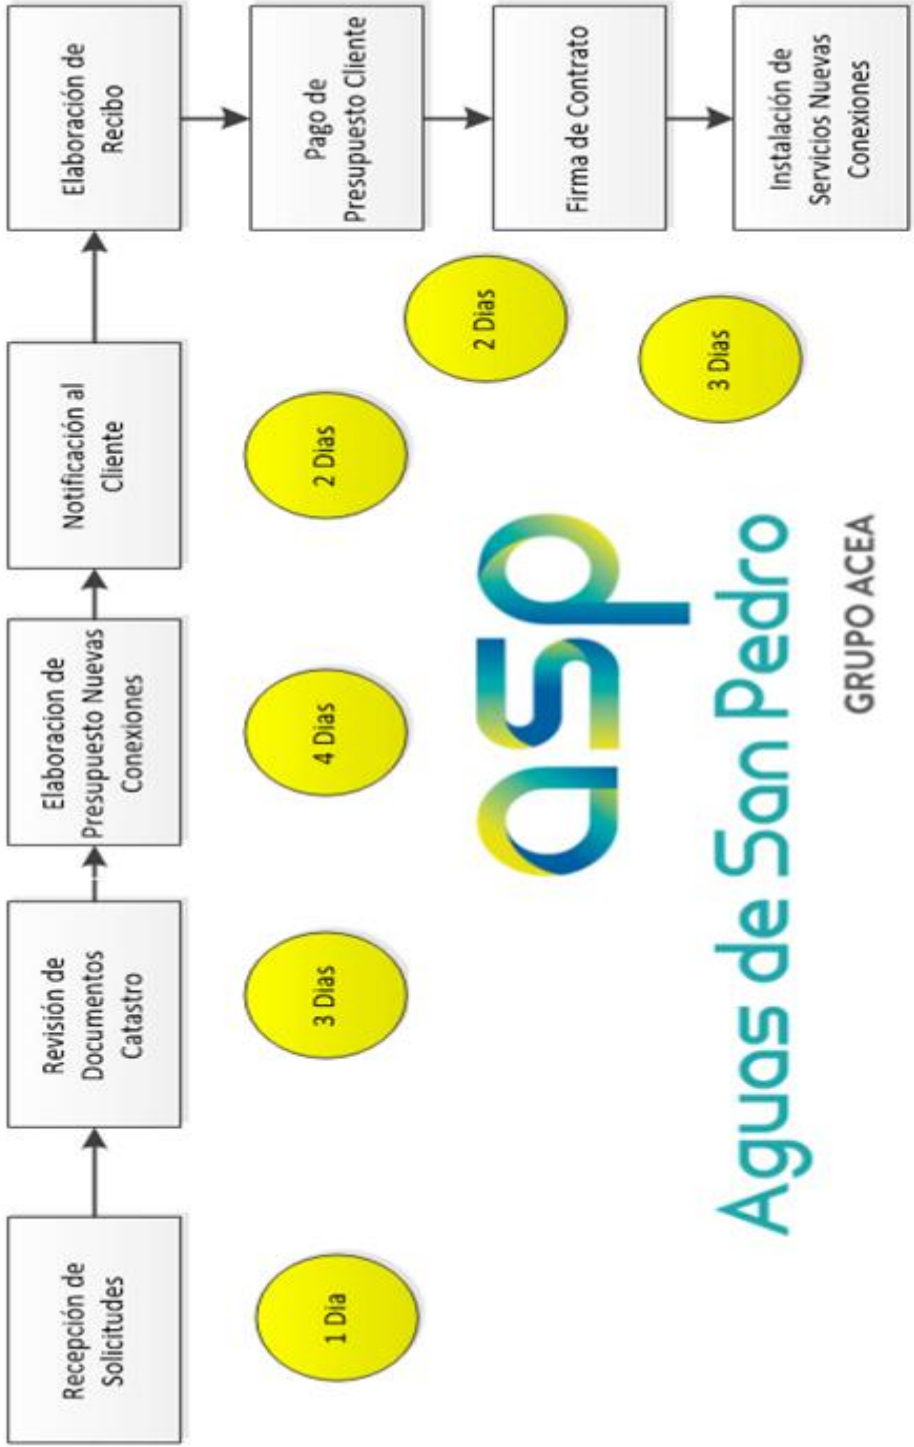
Recepción de Solicitudes

1 Dia

Revisión de Documentos Catastro

3 Dias

Elaboracion de Presupuesto Nuevas Conexiones

4 Dias

Notificación al Cliente

2 Dias

Elaboración de Recibo

Pago de Presupuesto Cliente

2 Dias

Firma de Contrato

Instalación de Servicios Nuevas Conexiones

3 Dias

asp

Aguas de San Pedro

GRUPO ACEA